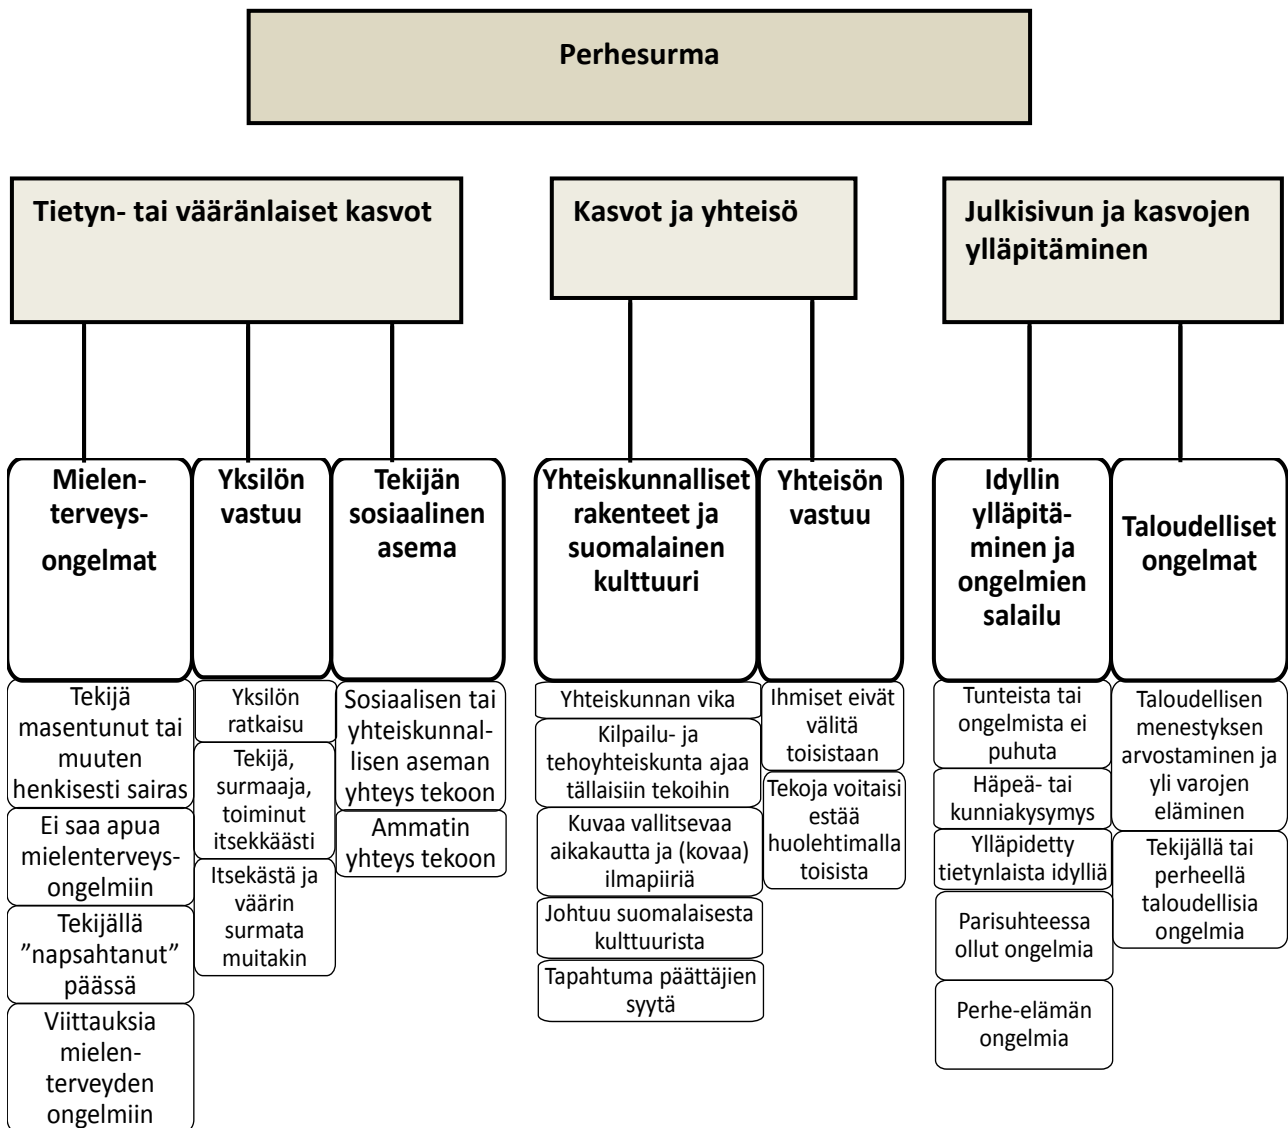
Perhesurma

Tietyn- tai vääränlaiset kasvot

Kasvot ja yhteisö

Julkisivun ja kasvojen ylläpitäminen

Mielenterveysongelmat

Yksilön vastuu

Tekijän sosiaalinen asema

Yhteiskunnalliset rakenteet ja suomalainen kulttuuri

Yhteisön vastuu

Idyllin ylläpitäminen ja ongelmien salailu

Taloudelliset ongelmat

Tekijä masentunut tai muuten henkisesti sairas

Ei saa apua mielenterveysongelmiin

Tekijällä ”napsahtanut” päässä

Viittauksia mielenterveyden ongelmiin

Yksilön ratkaisu

Tekijä, surmaaja, toiminut itsekkäästi

Itsekästä ja väärin surmata muitakin

Sosiaalisen tai yhteiskunnallisen aseman yhteys tekoon

Ammatin yhteys tekoon

Yhteiskunnan vika

Kilpailu- ja tehoyhteiskunta ajaa tällaisiin tekoihin

Kuvaa vallitsevaa aikakautta ja (kovaa) ilmapiiriä

Johtuu suomalaisesta kulttuurista

Tapahtuma päättäjien syytä

Ihmiset eivät välitä toisistaan

Tekoja voitaisi estää huolehtimalla toisista

Tunteista tai ongelmista ei puhuta

Häpeä- tai kunniakysymys

Ylläpidetty tietynlaista idylliä

Parisuhteessa ollut ongelmia

Perhe-elämän ongelmia

Taloudellisen menestyksen arvostaminen ja yli varojen eläminen

Tekijällä tai perheellä taloudellisia ongelmia